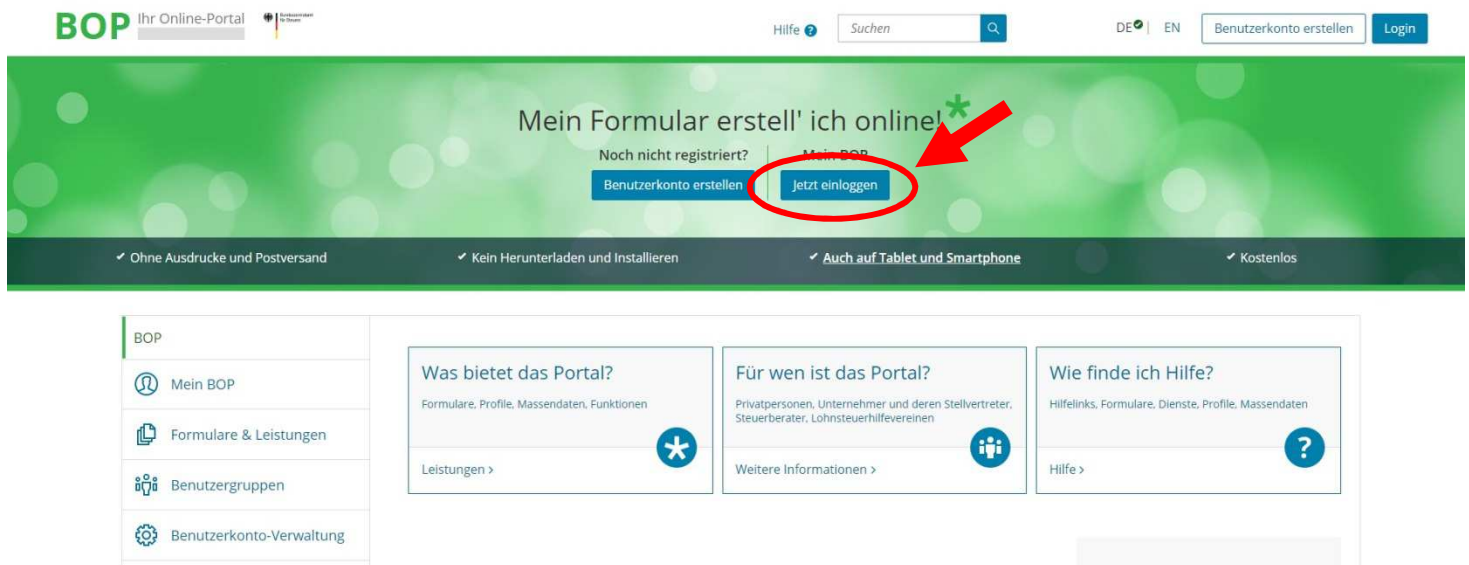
BOP Ihr Online-Portal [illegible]

Hilfe Suchen DE | EN Benutzerkonto erstellen Login

Mein Formular erstell' ich online!

Noch nicht registriert? Mein BOP

Benutzerkonto erstellen Jetzt einloggen

✔ Ohne Ausdrucke und Postversand ✔ Kein Herunterladen und Installieren ✔ Auch auf Tablet und Smartphone ✔ Kostenlos

BOP

Mein BOP

Formulare & Leistungen

Benutzergruppen

Benutzerkonto-Verwaltung

Was bietet das Portal?

Formulare, Profile, Massendaten, Funktionen

Leistungen >

Für wen ist das Portal?

Privatpersonen, Unternehmer und deren Stellvertreter, Steuerberater, Lohnsteuerhilfevereinen

Weitere Informationen >

Wie finde ich Hilfe?

Hilfelinks, Formulare, Dienste, Profile, Massendaten

Hilfe >